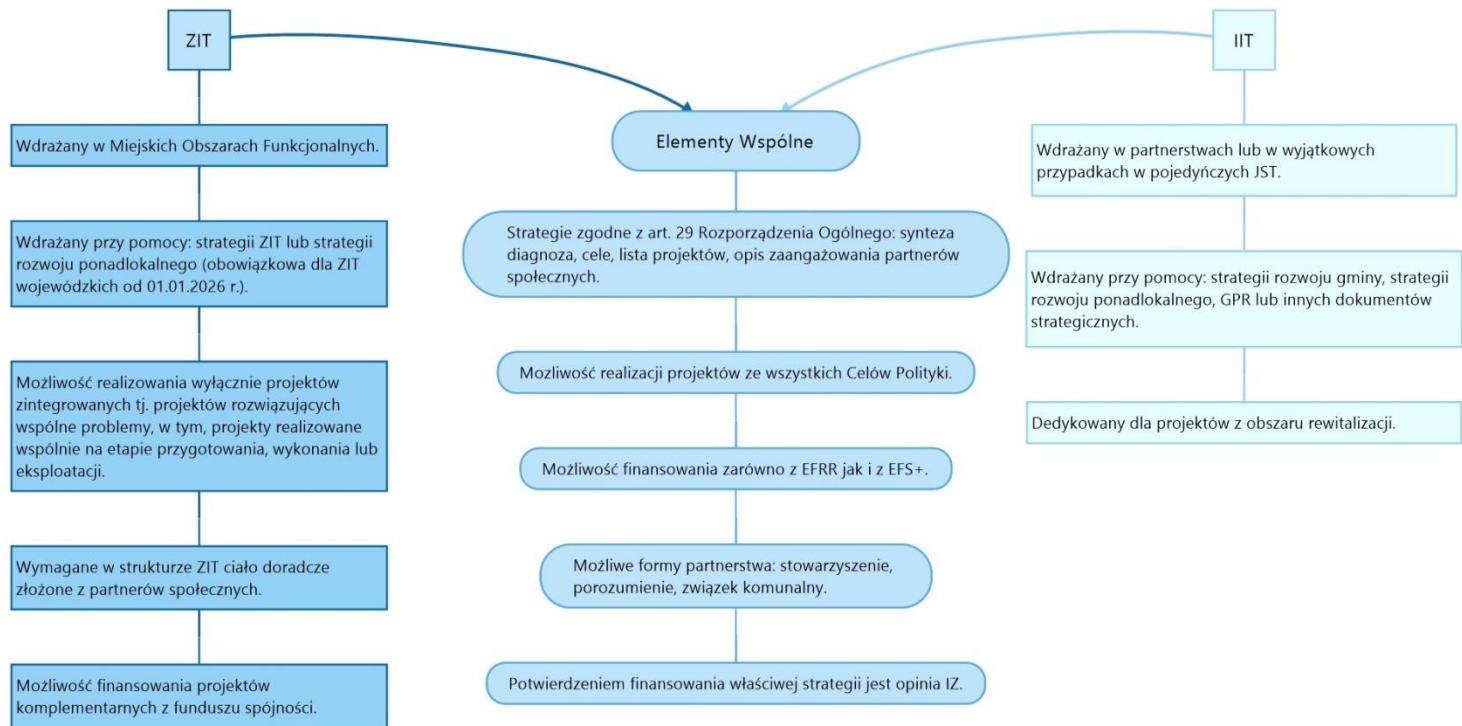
ZIT

Wdrażany w Miejskich Obszarach Funkcjonalnych.

Wdrażany przy pomocy: strategii ZIT lub strategii rozwoju ponadlokalnego (obowiązkowa dla ZIT wojewódzkich od 01.01.2026 r.).

Możliwość realizowania wyłącznie projektów zintegrowanych tj. projektów rozwiązujących wspólne problemy, w tym, projekty realizowane wspólnie na etapie przygotowania, wykonania lub eksploatacji.

Wymagane w strukturze ZIT ciało doradcze złożone z partnerów społecznych.

Możliwość finansowania projektów komplementarnych z funduszu spójności.

Elementy Wspólne

Strategie zgodne z art. 29 Rozporządzenia Ogólnego: synteza diagnoza, cele, lista projektów, opis zaangażowania partnerów społecznych.

Mozliwość realizacji projektów ze wszystkich Celów Polityki.

Możliwość finansowania zarówno z EFRR jak i z EFS+.

Możliwe formy partnerstwa: stowarzyszenie, porozumienie, związek komunalny.

Potwierdzeniem finansowania właściwej strategii jest opinia IZ.

IIT

Wdrażany w partnerstwach lub w wyjątkowych przypadkach w pojedyńczych JST.

Wdrażany przy pomocy: strategii rozwoju gminy, strategii rozwoju ponadlokalnego, GPR lub innych dokumentów strategicznych.

Dedykowany dla projektów z obszaru rewitalizacji.